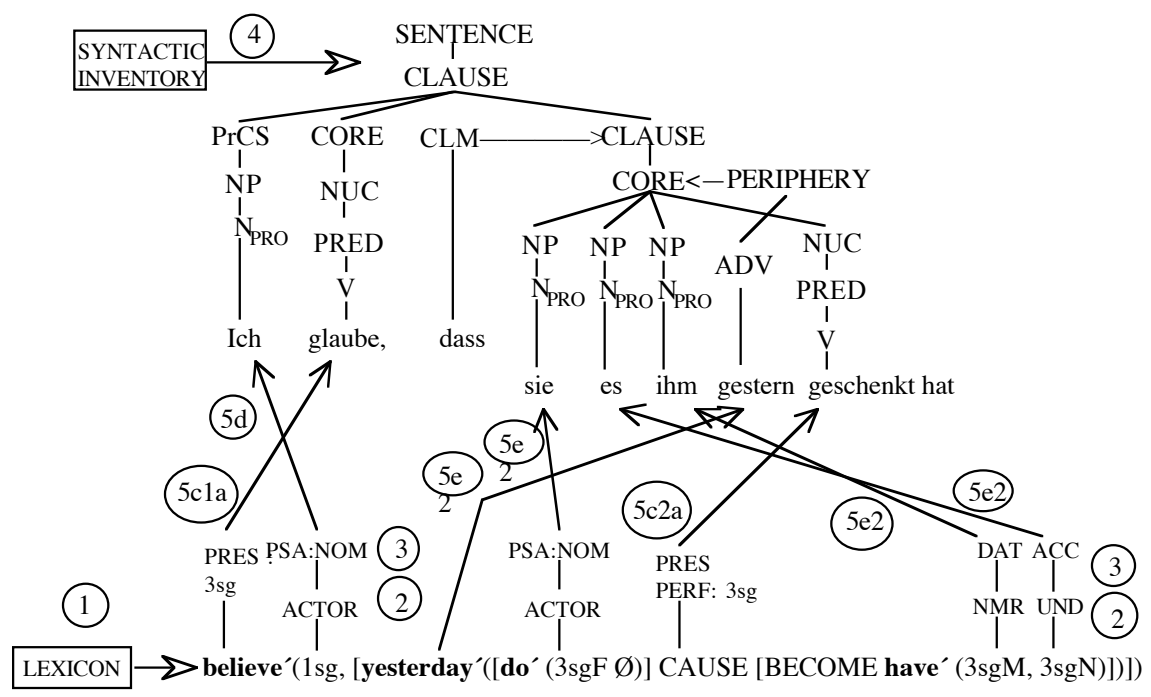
SYNTACTIC INVENTORY
4
SENTENCE
CLAUSE
PrCS
CORE
CLM
CLAUSE
NP
NUC
CORE
PERIPHERY
$N_{PRO}$
PRED
NP
NP
NP
ADV
NUC
V
$N_{PRO}$
$N_{PRO}$
$N_{PRO}$
PRED
V
Ich
glaube,
dass
sie
es
ihm
gestern
geschenkt hat
5d
5e 2
5e 2
5c1a
5c2a
5e2
5e2
PRES 3sg
PSA:NOM
3
PSA:NOM
PRES PERF: 3sg
DAT
ACC
3
ACTOR
2
ACTOR
NMR
UND
2
1
LEXICON
**believe´**(1sg, [**yesterday´**([**do´** (3sgF Ø)] CAUSE [BECOME **have´** (3sgM, 3sgN)])])